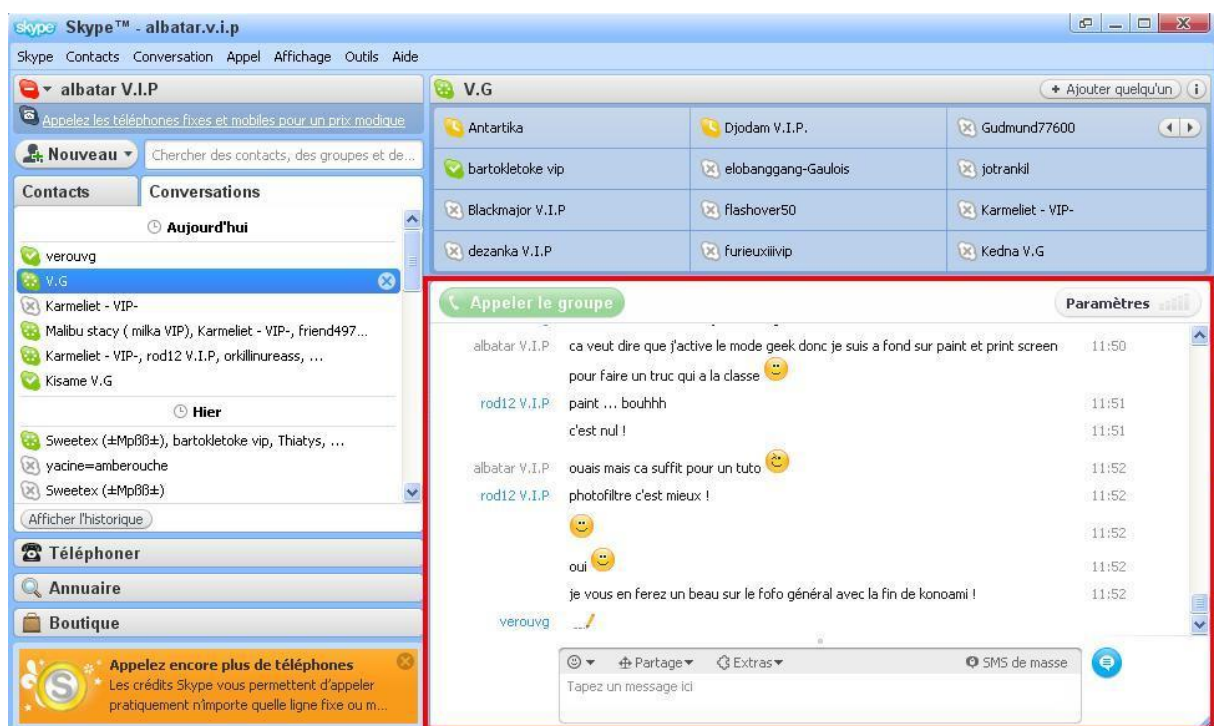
skype Skype™ - albatar.v.i.p

Skype Contacts Conversation Appel Affichage Outils Aide

albatar V.I.P

Appelez les téléphones fixes et mobiles pour un prix modique

Nouveau ▾ Chercher des contacts, des groupes et de...

Contacts Conversations

Aujourd'hui

verouvg
V.G
Karmeliet - VIP-
Malibu stacy ( milka VIP), Karmeliet - VIP-, friend497...
Karmeliet - VIP-, rod12 V.I.P, orkillinureass, ...
Kisame V.G

Hier

Sweetex (±MpßB±), bartokletoke vip, Thiatys, ...
yacine=amberouche
Sweetex (±MpßB±)

Afficher l'historique

Téléphoner
Annuaire
Boutique

Appelez encore plus de téléphones
Les crédits Skype vous permettent d'appeler pratiquement n'importe quelle ligne fixe ou m...

V.G

+ Ajouter quelqu'un

| Antartika | Djodam V.I.P. | Gudmund77600 |
|---|---|---|
| bartokletoke vip | elobanggang-Gaulois | jotrankil |
| Blackmajor V.I.P | flashover50 | Karmeliet - VIP- |
| dezanka V.I.P | furieuxiiivip | Kedna V.G |

Appeler le groupe

Paramètres

albatar V.I.P ca veut dire que j'active le mode geek donc je suis a fond sur paint et print screen 11:50
pour faire un truc qui a la classe
rod12 V.I.P paint ... bouhhh 11:51
c'est nul ! 11:51
albatar V.I.P ouais mais ca suffit pour un tuto 11:52
rod12 V.I.P photofiltre c'est mieux ! 11:52
11:52
oui 11:52
je vous en ferez un beau sur le fofo général avec la fin de konoami ! 11:52
verouvg

Partage▾ Extras▾ SMS de masse

Tapez un message ici